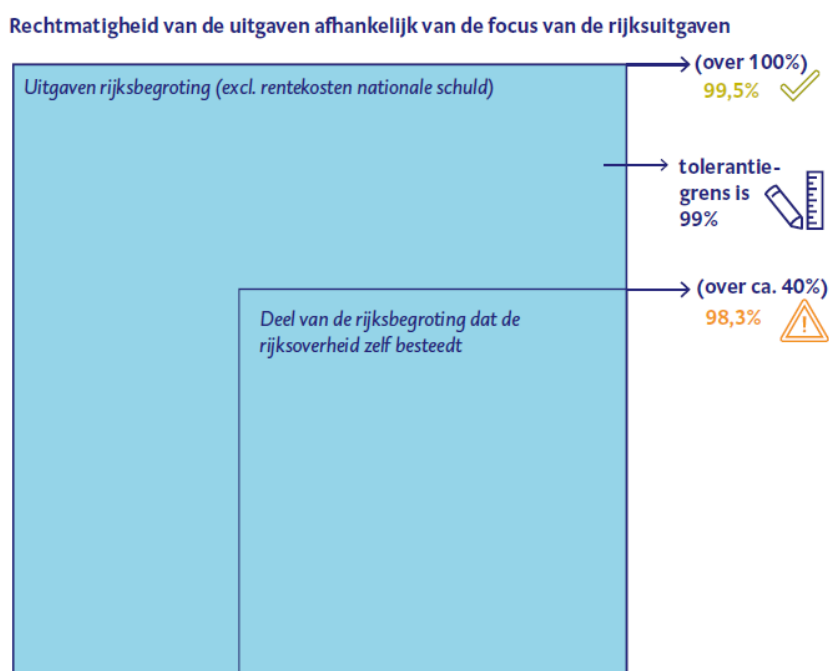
Rechtmatigheid van de uitgaven afhankelijk van de focus van de rijksuitgaven

Uitgaven rijksbegroting (excl. rentekosten nationale schuld)

(over 100%)
99,5%

tolerantiegrens is 99%

(over ca. 40%)
98,3%

Deel van de rijksbegroting dat de rijksoverheid zelf besteedt